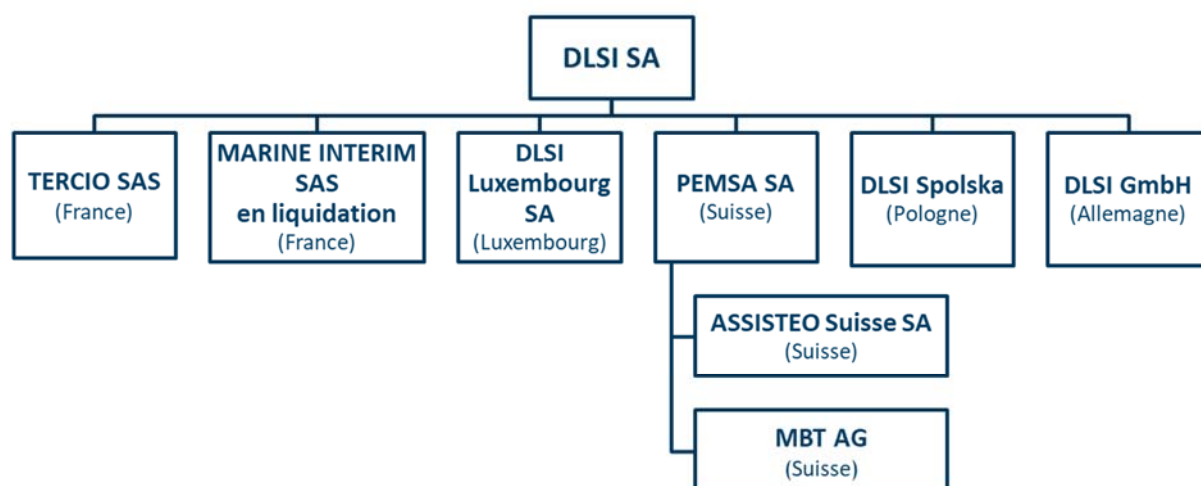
DLSI SA

TERCIO SAS
(France)

MARINE INTERIM SAS en liquidation
(France)

DLSI Luxembourg SA
(Luxembourg)

PEMSA SA
(Suisse)

DLSI Spolska
(Pologne)

DLSI GmbH
(Allemagne)

ASSISTEO Suisse SA
(Suisse)

MBT AG
(Suisse)